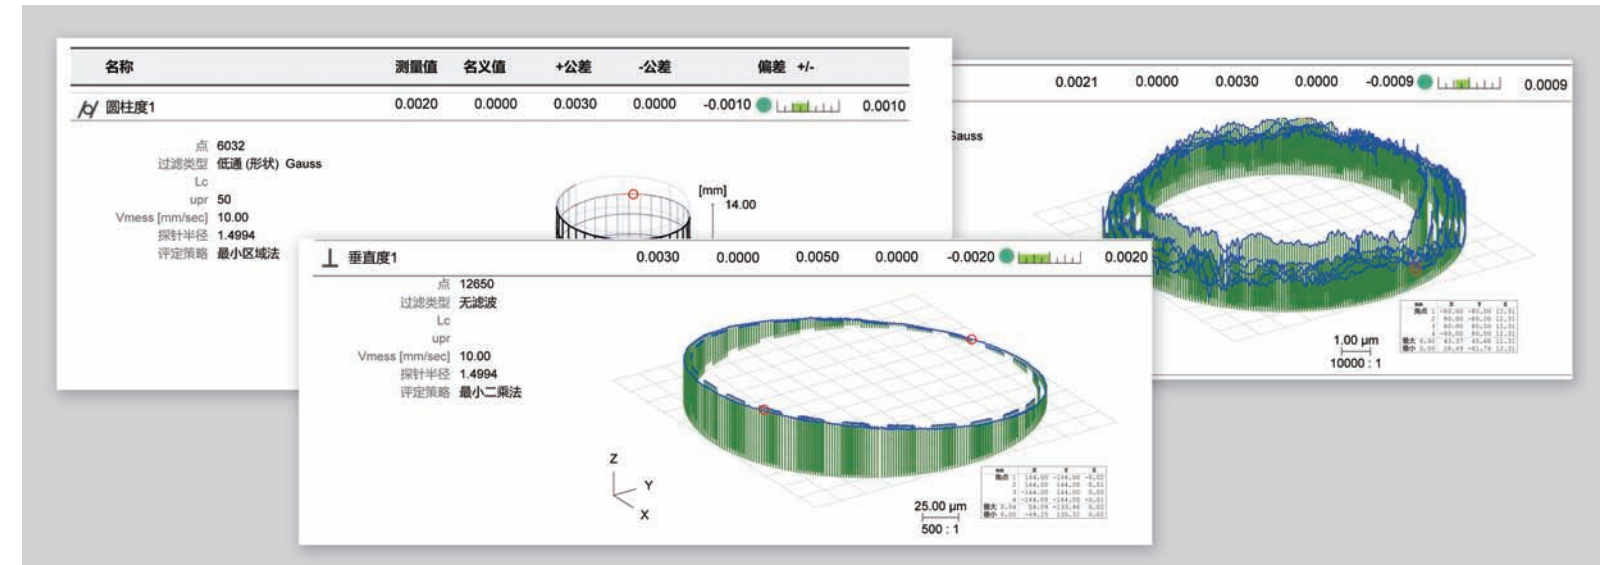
| 名称 | 测量值 | 名义值 | +公差 | -公差 | 偏差 +/- | |
|---|---|---|---|---|---|---|
| 圆柱度1 | 0.0020 | 0.0000 | 0.0030 | 0.0000 | -0.0010 | 0.0010 |

点 6032
过滤类型 低通 (形状) Gauss
Lc
upr 50
Vmess [mm/sec] 10.00
探针半径 1.4994
评定策略 最小区域法

[mm]
14.00

0.0021 0.0000 0.0030 0.0000 -0.0009 0.0009

Gauss

1.00 µm
10000 : 1

| 垂直度1 | 0.0030 | 0.0000 | 0.0050 | 0.0000 | -0.0020 | 0.0020 |
|---|---|---|---|---|---|---|

点 12650
过滤类型 无滤波
Lc
upr
Vmess [mm/sec] 10.00
探针半径 1.4994
评定策略 最小二乘法

Z
Y
X

25.00 µm
500 : 1